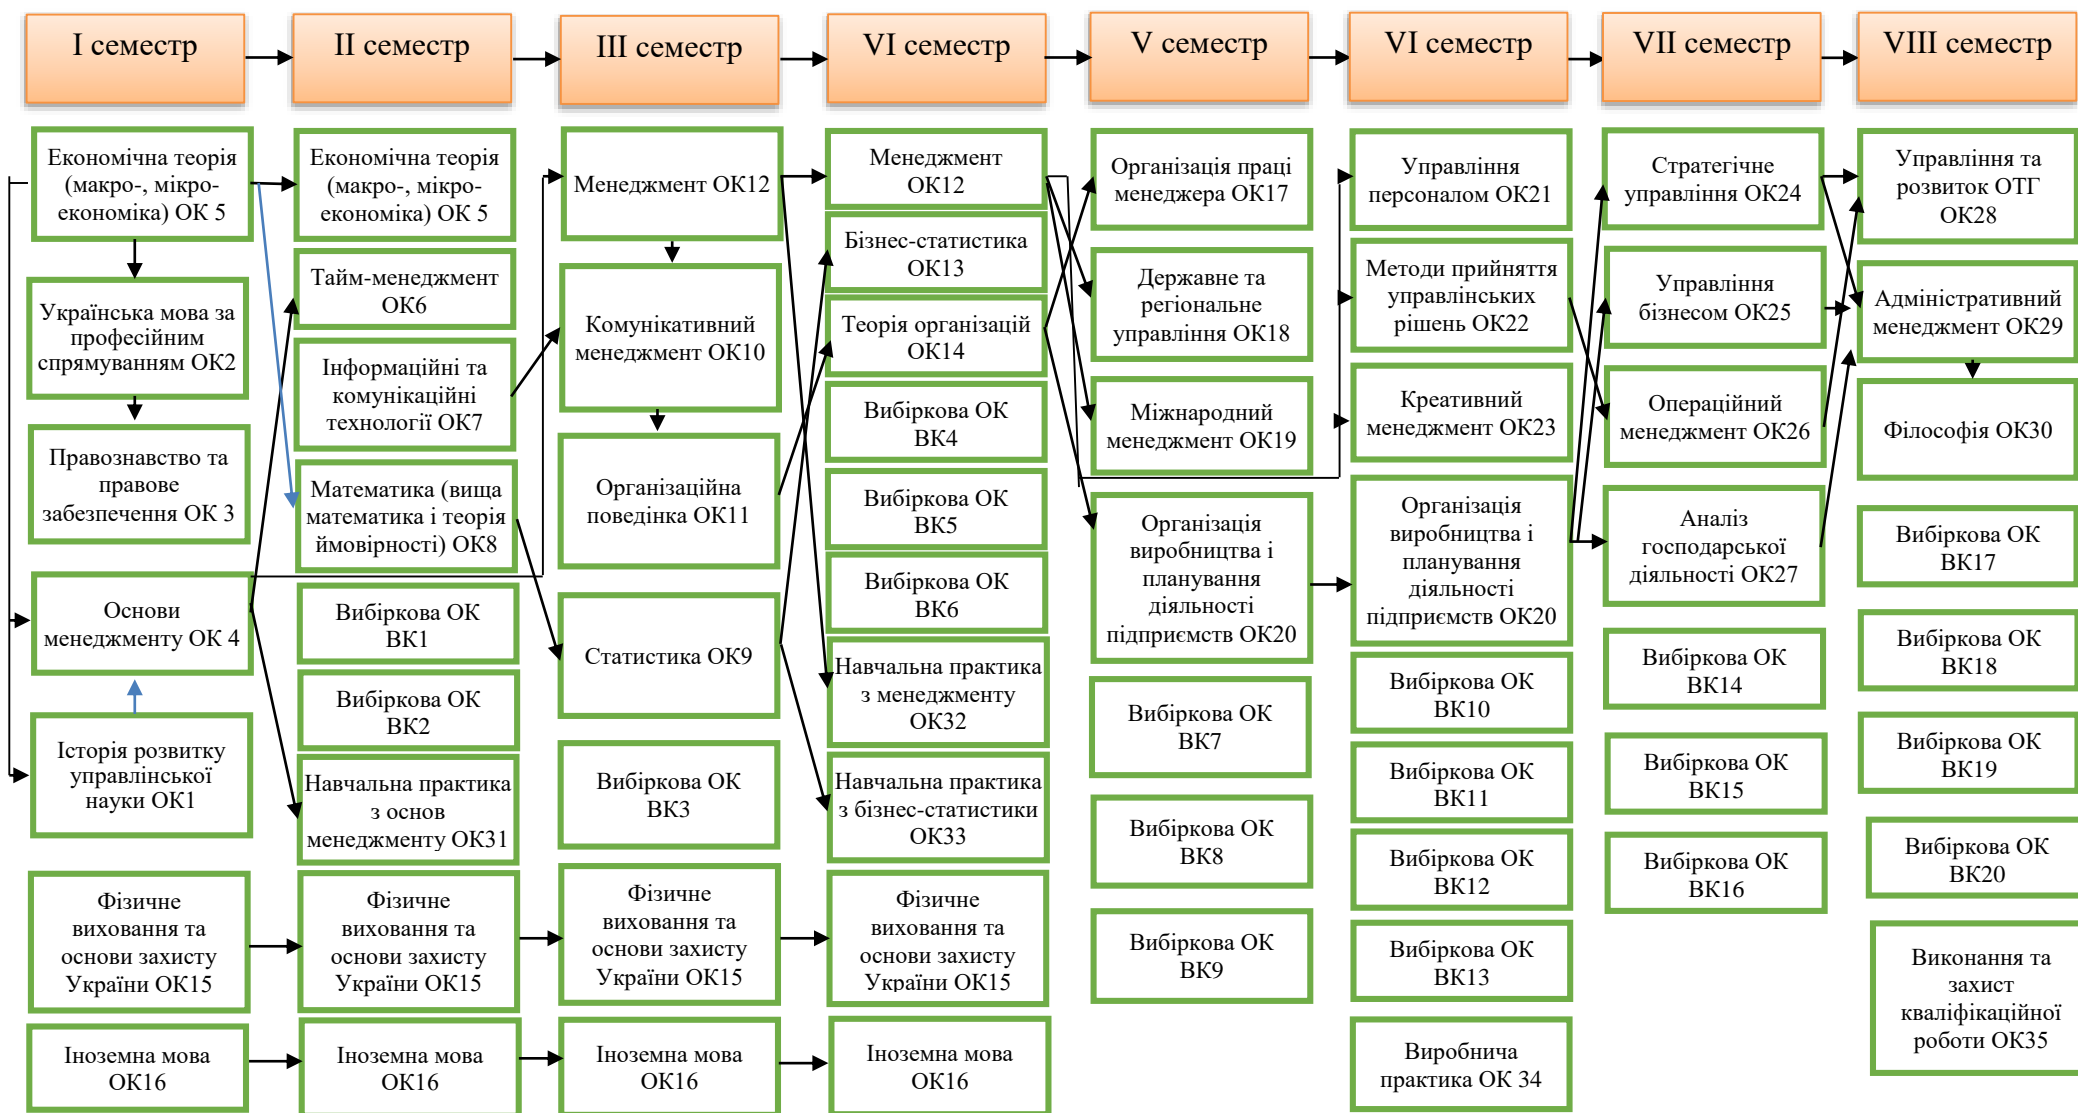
I семестр

II семестр

III семестр

VI семестр

V семестр

VI семестр

VII семестр

VIII семестр

Економічна теорія (макро-, мікроекономіка) ОК 5

Українська мова за професійним спрямуванням ОК2

Правознавство та правове забезпечення ОК 3

Основи менеджменту ОК 4

Історія розвитку управлінської науки ОК1

Фізичне виховання та основи захисту України ОК15

Іноземна мова ОК16

Економічна теорія (макро-, мікроекономіка) ОК 5

Тайм-менеджмент ОК6

Інформаційні та комунікаційні технології ОК7

Математика (вища математика і теорія ймовірності) ОК8

Вибіркова ОК ВК1

Вибіркова ОК ВК2

Навчальна практика з основ менеджменту ОК31

Фізичне виховання та основи захисту України ОК15

Іноземна мова ОК16

Менеджмент ОК12

Комунікативний менеджмент ОК10

Організаційна поведінка ОК11

Статистика ОК9

Вибіркова ОК ВК3

Фізичне виховання та основи захисту України ОК15

Іноземна мова ОК16

Менеджмент ОК12

Бізнес-статистика ОК13

Теорія організацій ОК14

Вибіркова ОК ВК4

Вибіркова ОК ВК5

Вибіркова ОК ВК6

Навчальна практика з менеджменту ОК32

Навчальна практика з бізнес-статистики ОК33

Фізичне виховання та основи захисту України ОК15

Іноземна мова ОК16

Організація праці менеджера ОК17

Державне та регіональне управління ОК18

Міжнародний менеджмент ОК19

Організація виробництва і планування діяльності підприємств ОК20

Вибіркова ОК ВК7

Вибіркова ОК ВК8

Вибіркова ОК ВК9

Управління персоналом ОК21

Методи прийняття управлінських рішень ОК22

Креативний менеджмент ОК23

Організація виробництва і планування діяльності підприємств ОК20

Вибіркова ОК ВК10

Вибіркова ОК ВК11

Вибіркова ОК ВК12

Вибіркова ОК ВК13

Виробнича практика ОК 34

Стратегічне управління ОК24

Управління бізнесом ОК25

Операційний менеджмент ОК26

Аналіз господарської діяльності ОК27

Вибіркова ОК ВК14

Вибіркова ОК ВК15

Вибіркова ОК ВК16

Управління та розвиток ОТГ ОК28

Адміністративний менеджмент ОК29

Філософія ОК30

Вибіркова ОК ВК17

Вибіркова ОК ВК18

Вибіркова ОК ВК19

Вибіркова ОК ВК20

Виконання та захист кваліфікаційної роботи ОК35